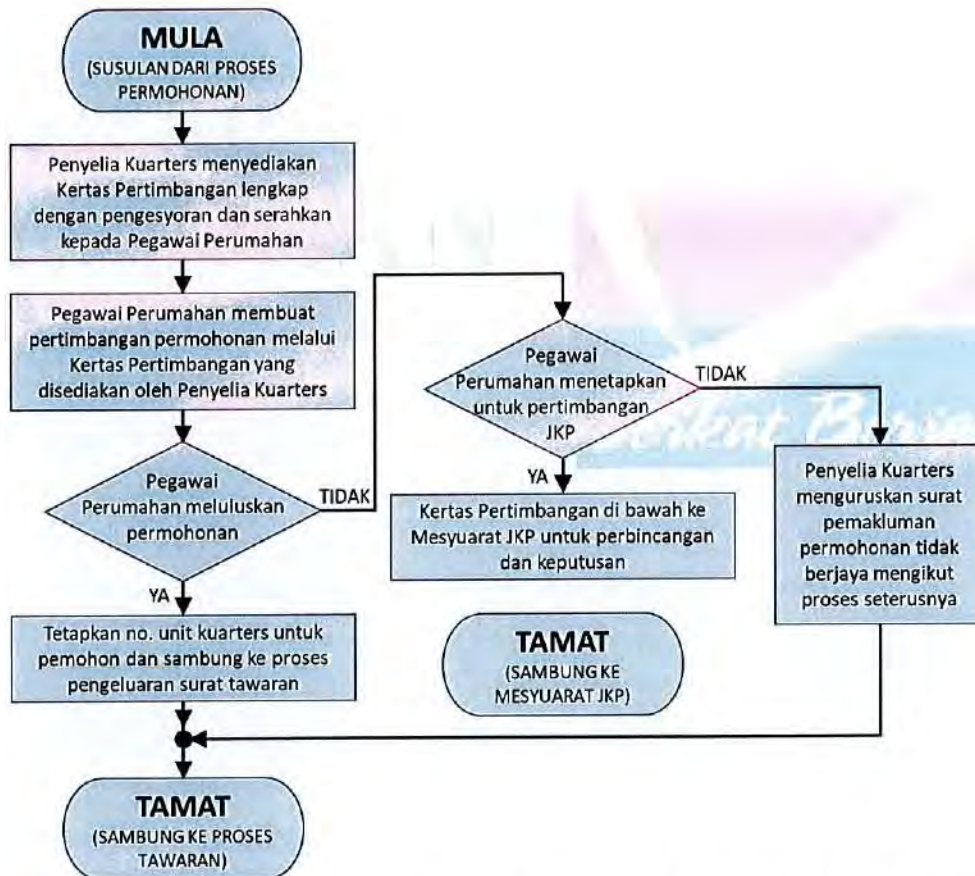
MULA
(SUSULAN DARI PROSES PERMOHONAN)

Penyelia Kuarters menyediakan Kertas Pertimbangan lengkap dengan pengesyoran dan serahkan kepada Pegawai Perumahan

Pegawai Perumahan membuat pertimbangan permohonan melalui Kertas Pertimbangan yang disediakan oleh Penyelia Kuarters

Pegawai Perumahan meluluskan permohonan

TIDAK

YA

Tetapkan no. unit kuarters untuk pemohon dan sambung ke proses pengeluaran surat tawaran

TAMAT
(SAMBUNG KE PROSES TAWARAN)

Pegawai Perumahan menetapkan untuk pertimbangan JKP

TIDAK

YA

Kertas Pertimbangan di bawah ke Mesyuarat JKP untuk perbincangan dan keputusan

TAMAT
(SAMBUNG KE MESYUARAT JKP)

Penyelia Kuarters menguruskan surat pemakluman permohonan tidak berjaya mengikut proses seterusnya